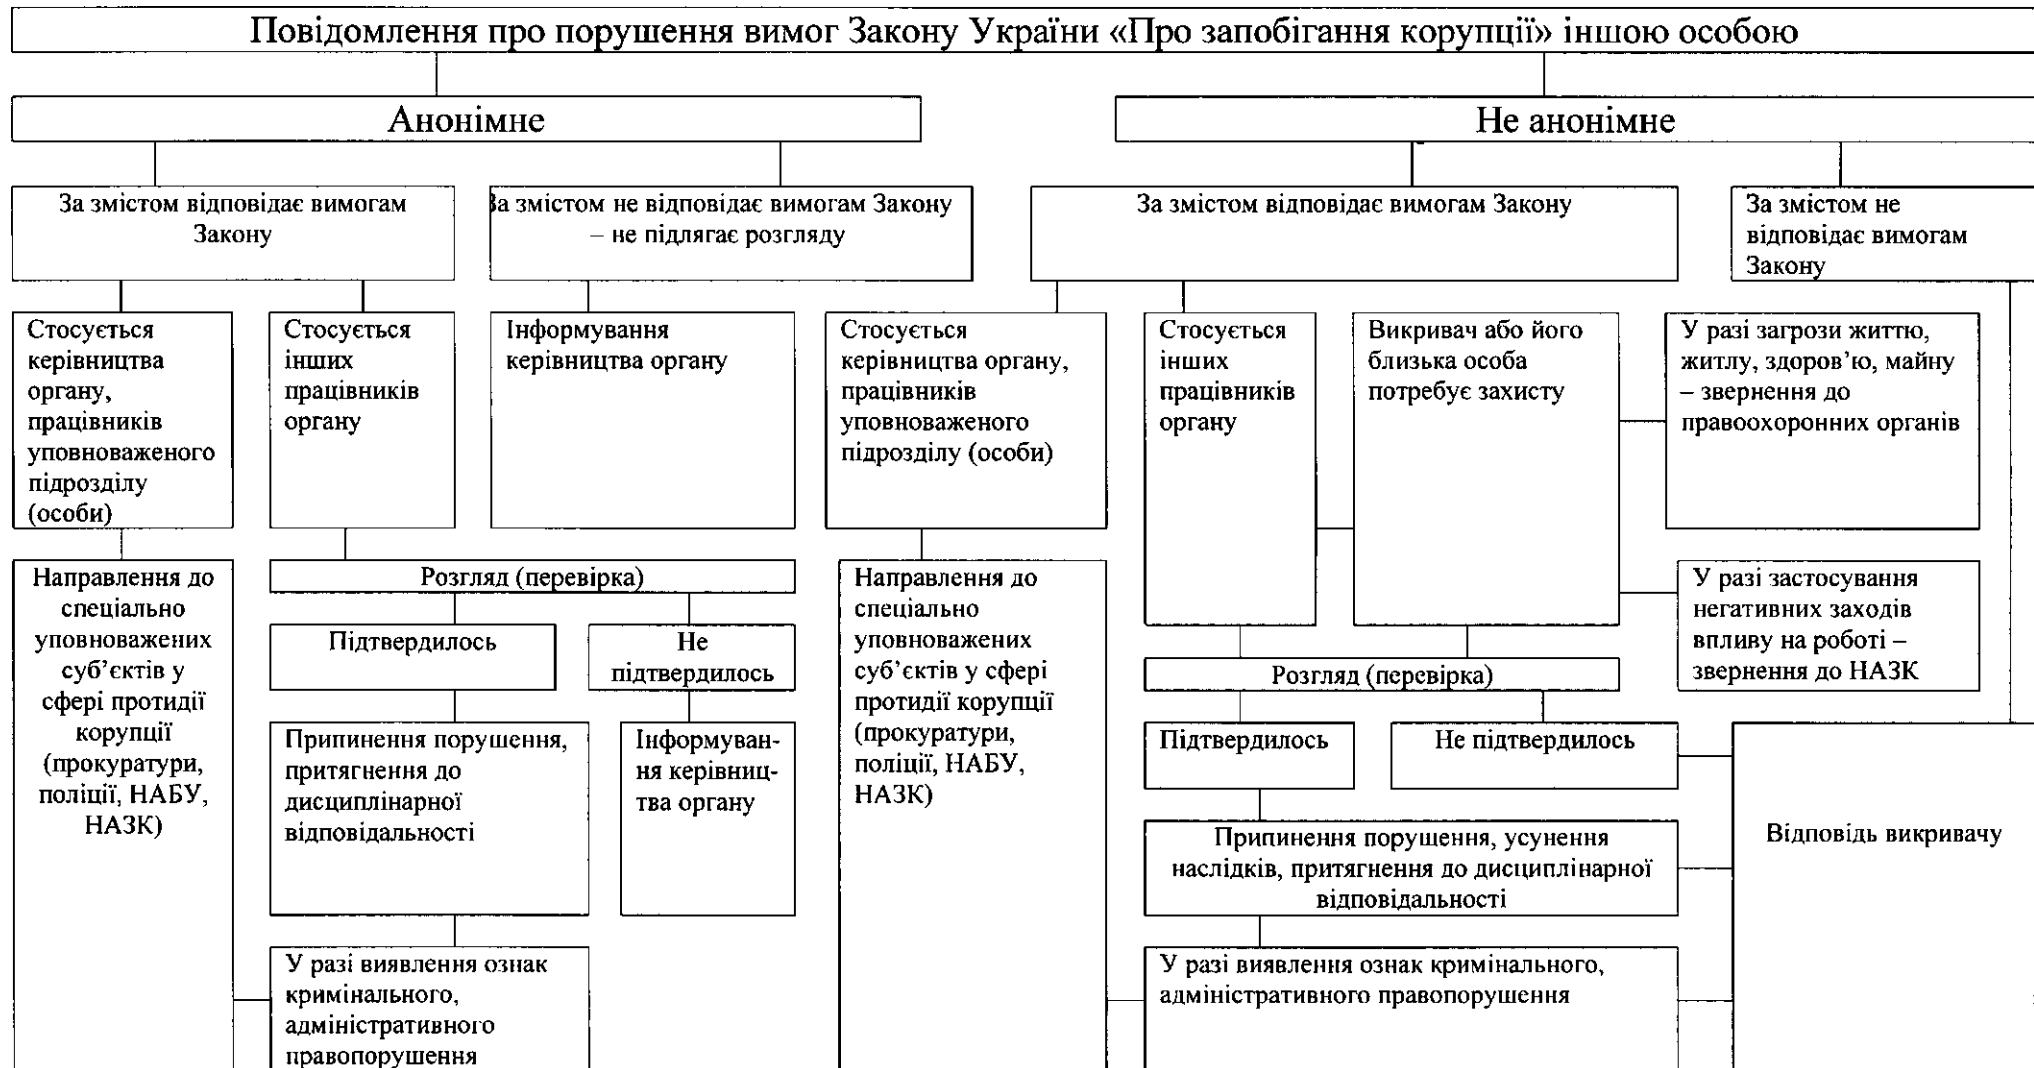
Повідомлення про порушення вимог Закону України «Про запобігання корупції» іншою особою

Анонімне

Не анонімне

За змістом відповідає вимогам Закону

За змістом не відповідає вимогам Закону – не підлягає розгляду

За змістом відповідає вимогам Закону

За змістом не відповідає вимогам Закону

Стосується керівництва органу, працівників уповноваженого підрозділу (особи)

Стосується інших працівників органу

Інформування керівництва органу

Стосується керівництва органу, працівників уповноваженого підрозділу (особи)

Стосується інших працівників органу

Викривач або його близька особа потребує захисту

У разі загрози життю, житлу, здоров'ю, майну – звернення до правоохоронних органів

Направлення до спеціально уповноважених суб'єктів у сфері протидії корупції (прокуратури, поліції, НАБУ, НАЗК)

Розгляд (перевірка)

Підтвердилось

Не підтвердилось

Припинення порушення, притягнення до дисциплінарної відповідальності

Інформування керівництва органу

У разі виявлення ознак кримінального, адміністративного правопорушення

Направлення до спеціально уповноважених суб'єктів у сфері протидії корупції (прокуратури, поліції, НАБУ, НАЗК)

У разі застосування негативних заходів впливу на роботі – звернення до НАЗК

Розгляд (перевірка)

Підтвердилось

Не підтвердилось

Припинення порушення, усунення наслідків, притягнення до дисциплінарної відповідальності

У разі виявлення ознак кримінального, адміністративного правопорушення

Відповідь викривачу